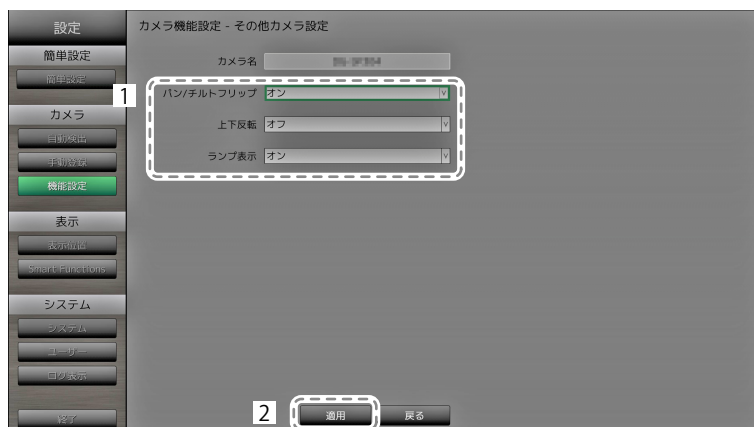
設定
簡単設定
簡単設定
カメラ
自動登録
手動登録
機能設定
表示
表示設定
Smart Functions
システム
システム
ユーザー
ログ表示
終了

カメラ機能設定 - その他カメラ設定

カメラ名 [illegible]

1
パン/チルトフリップ オン
上下反転 オフ
ランプ表示 オン

2
適用
戻る